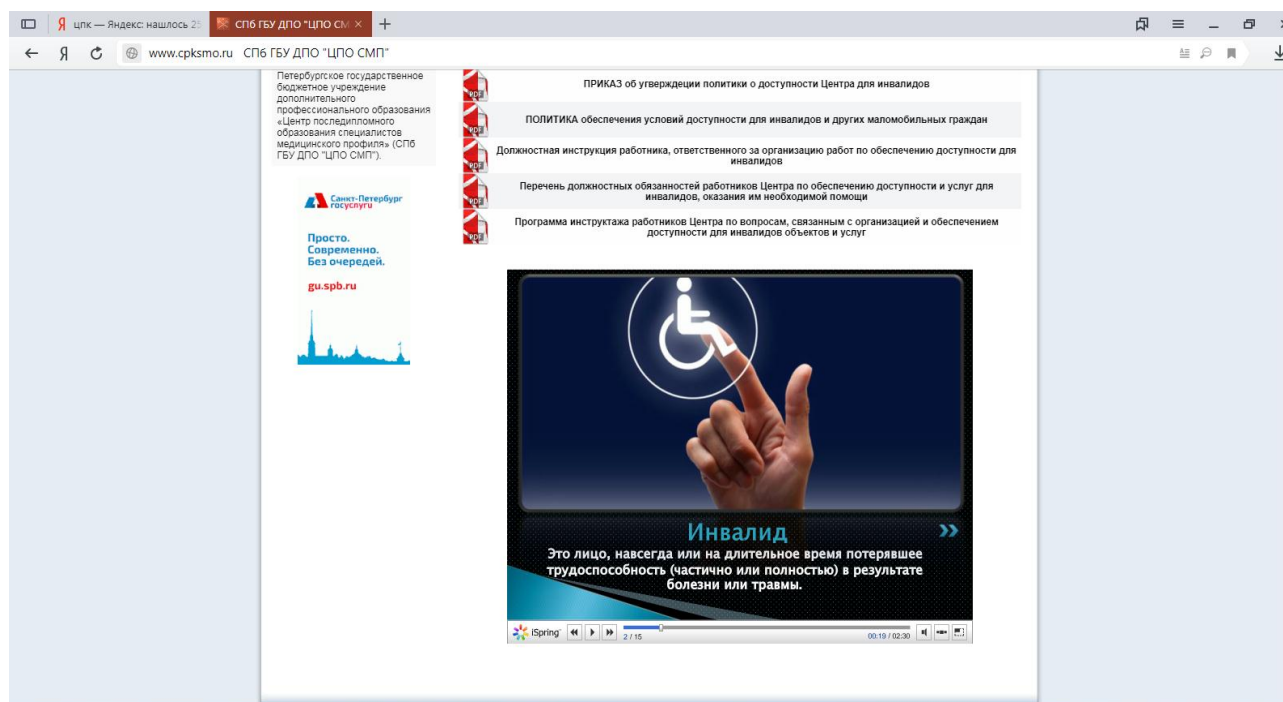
Я цпк — Яндекс: нашлось 25
СПб ГБУ ДПО "ЦПО СМ ×
+
Я
www.cpksmo.ru СПб ГБУ ДПО "ЦПО СМП"

Петербургское государственное бюджетное учреждение дополнительного профессионального образования «Центр последипломного образования специалистов медицинского профиля» (СПб ГБУ ДПО "ЦПО СМП").

Санкт-Петербург госуслуги
Просто. Современно. Без очередей.
gu.spb.ru

PDF ПРИКАЗ об утверждении политики о доступности Центра для инвалидов

PDF ПОЛИТИКА обеспечения условий доступности для инвалидов и других маломобильных граждан

PDF Должностная инструкция работника, ответственного за организацию работ по обеспечению доступности для инвалидов

PDF Перечень должностных обязанностей работников Центра по обеспечению доступности и услуг для инвалидов, оказания им необходимой помощи

PDF Программа инструктажа работников Центра по вопросам, связанным с организацией и обеспечением доступности для инвалидов объектов и услуг

Инвалид
»
Это лицо, навсегда или на длительное время потерявшее трудоспособность (частично или полностью) в результате болезни или травмы.

iSpring 2 / 15 00:19 / 02:30